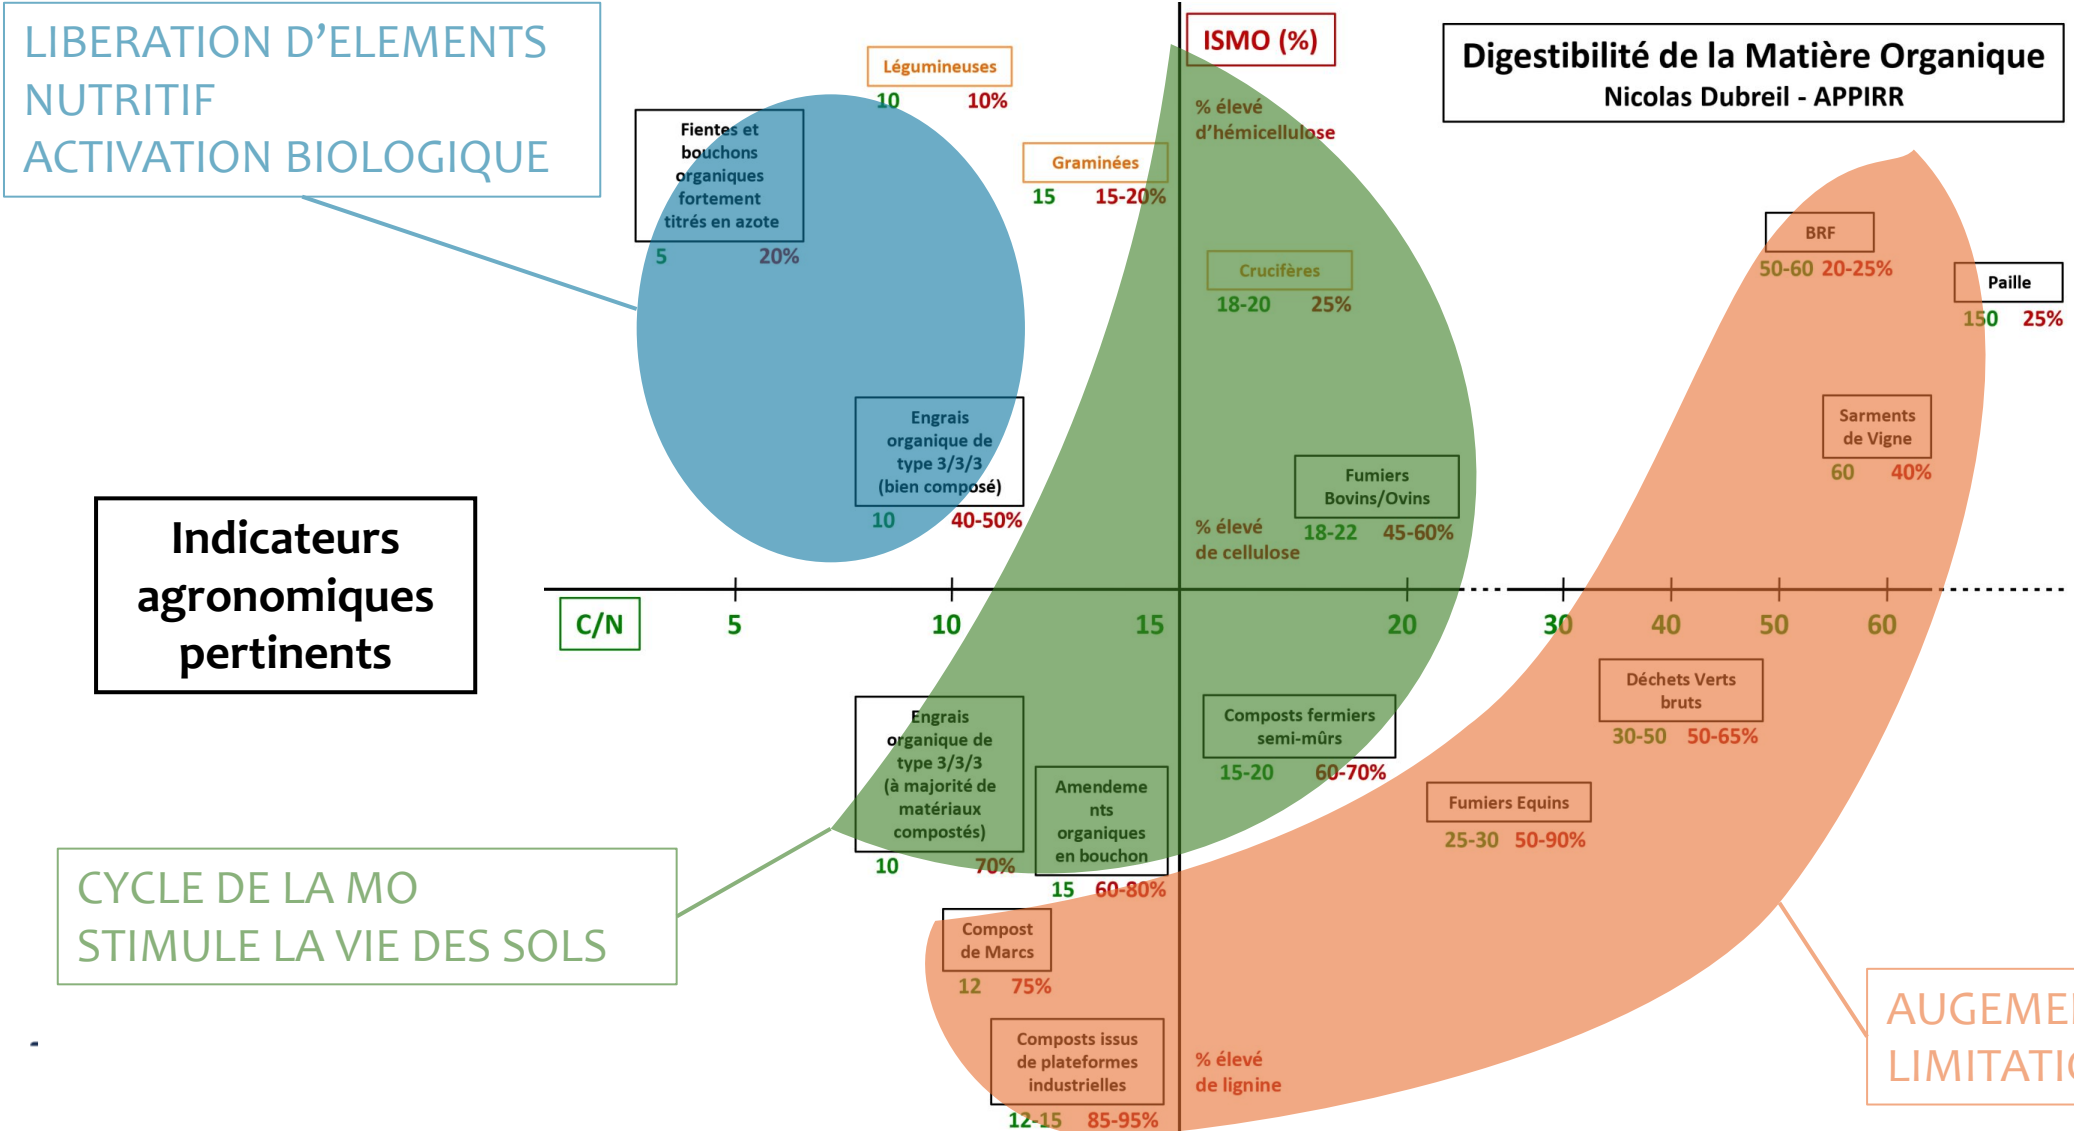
LIBERATION D'ELEMENTS NUTRITIF
ACTIVATION BIOLOGIQUE

Légumineuses
10 10%

ISMO (%)

Digestibilité de la Matière Organique
Nicolas Dubreil - APPIRR

Fientes et bouchons organiques fortement titrés en azote
5 20%

% élevé d'hémicellulose

Graminées
15 15-20%

Crucifères
18-20 25%

BRF
50-60 20-25%

Paille
150 25%

Sarments de Vigne
60 40%

Engrais organique de type 3/3/3 (bien composé)
10 40-50%

Fumiers Bovins/Ovins
18-22 45-60%

% élevé de cellulose

Indicateurs agronomiques pertinents

C/N 5 10 15 20 30 40 50 60

Déchets Verts bruts
30-50 50-65%

Engrais organique de type 3/3/3 (à majorité de matériaux compostés)
10 70%

Amendements organiques en bouchon
15 60-80%

Composts fermiers semi-mûrs
15-20 60-70%

Fumiers Equins
25-30 50-90%

CYCLE DE LA MO
STIMULE LA VIE DES SOLS

Compost de Marcs
12 75%

Composts issus de plateformes industrielles
12-15 85-95%

% élevé de lignine

AUGEME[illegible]
LIMITATI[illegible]